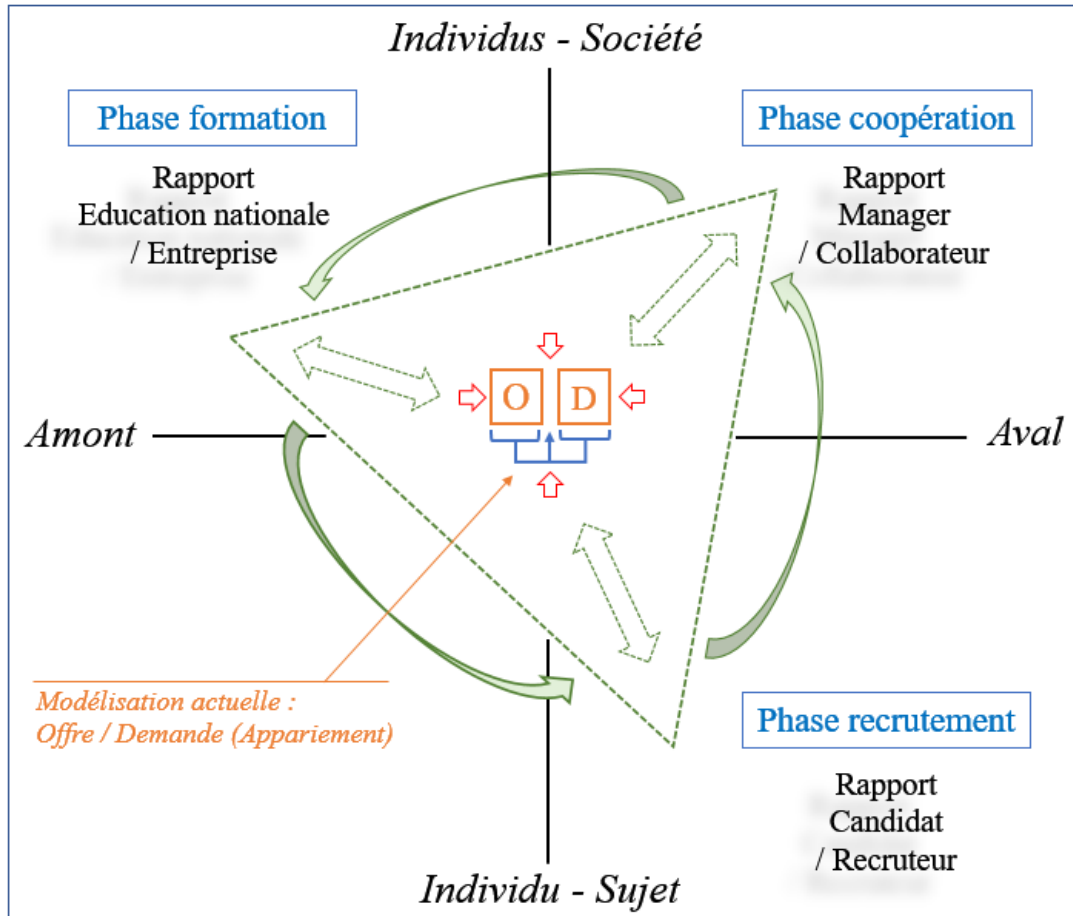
Individus - Société

Phase formation

Rapport
Education nationale
/ Entreprise

Phase coopération

Rapport
Manager
/ Collaborateur

O D

Amont

Aval

Modélisation actuelle :
Offre / Demande (Appariement)

Phase recrutement

Rapport
Candidat
/ Recruteur

Individu - Sujet